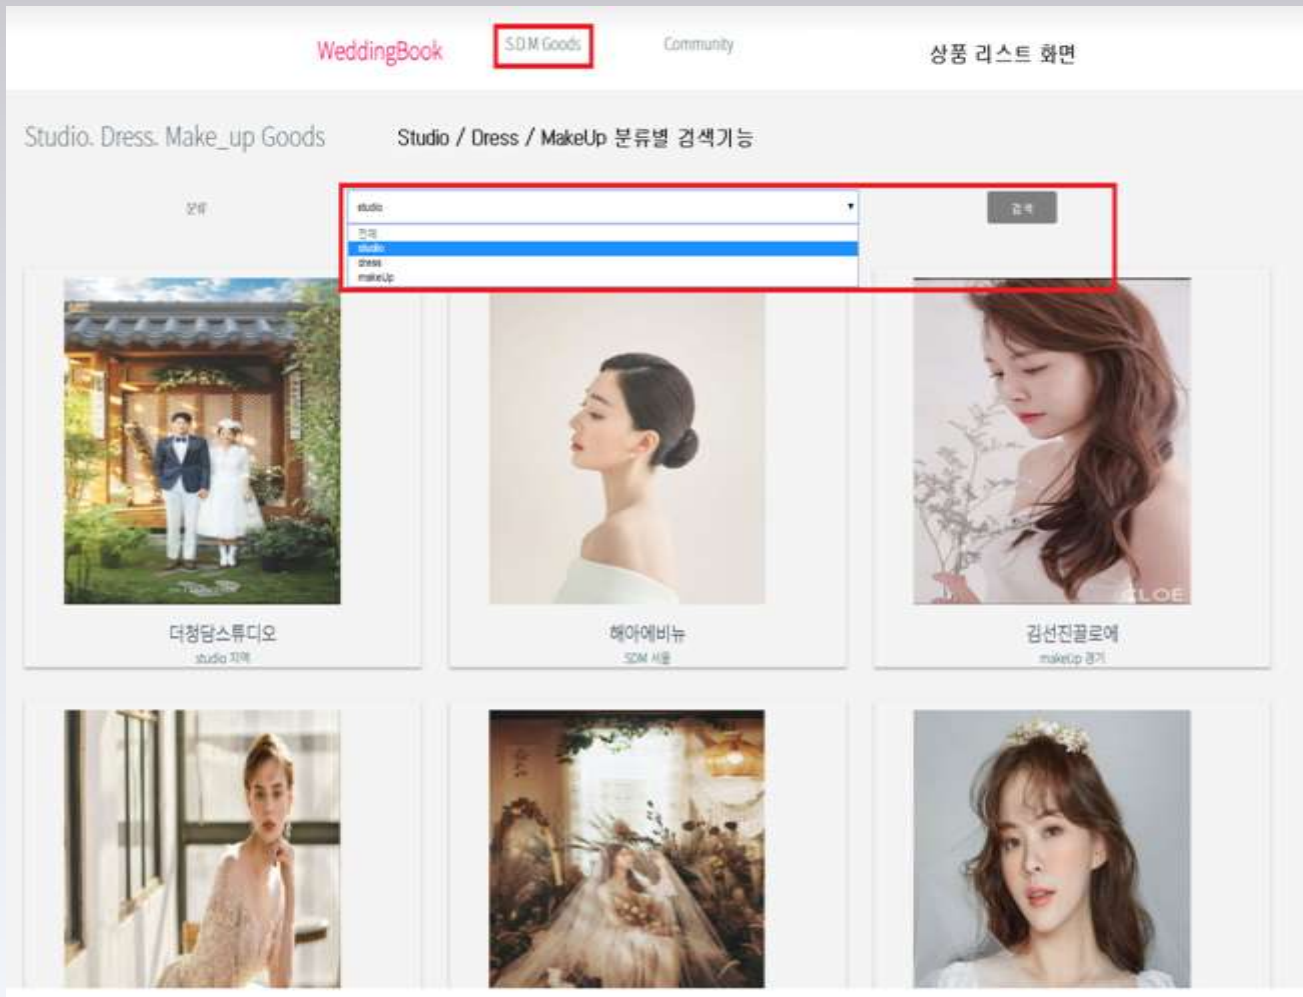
WeddingBook S.D.M Goods Community 상품 리스트 화면

Studio. Dress. Make_up Goods Studio / Dress / MakeUp 분류별 검색기능

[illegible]

studio

전체
studio
dress
makeUp

검색

CLOE

더청담스튜디오
studio 지역

헤아에비뉴
SDM 서울

김선진끌로에
makeUp 경기